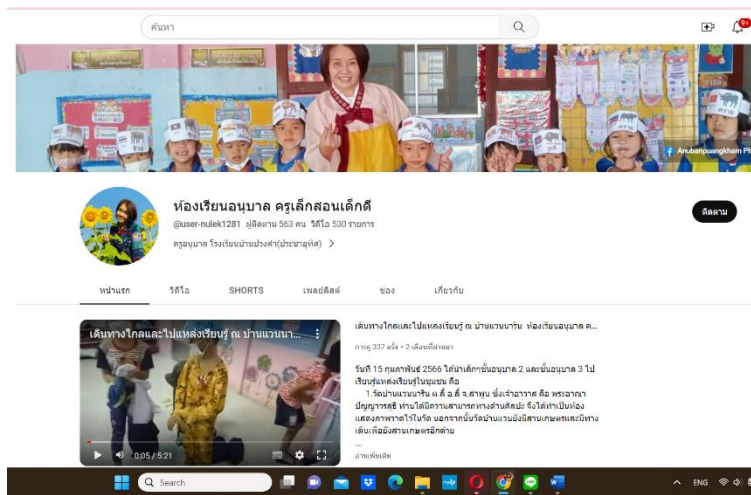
ค้นหา

9+

Anubanpuangkham Pl

ห้องเรียนอนุบาล ครูเล็กสอนเด็กดี

@user-nulek1281 ผู้ติดตาม 563 คน วิดีโอ 530 รายการ

ครูอนุบาล โรงเรียนบ้านปวงคำ(ประชาอุทิศ) >

ติดตาม

หน้าแรก วิดีโอ SHORTS เพลย์ลิสต์ ช่อง เกี่ยวกับ

เดินทางไกลและไปแหล่งเรียนรู้ ณ บ้านแวนนา...

0:05 / 5:21

เดินทางไกลและไปแหล่งเรียนรู้ ณ บ้านแวนนาริน ห้องเรียนอนุบาล ค...

การดู 337 ครั้ง • 2 เดือนที่ผ่านมา

วันที่ 15 กุมภาพันธ์ 2566 ได้นำเด็กชั้นอนุบาล 2 และชั้นอนุบาล 3 ไปเรียนรู้แหล่งเรียนรู้ในชุมชน คือ

1.วัดบ้านแวนนาริน ต.ลี้ อ.ลี้ จ.ลำพูน ซึ่งเจ้าอาวาส คือ พระอาจารย์ปัญญาวรรธน์ ท่านได้มีความสามารถทางด้านศิลปะ จึงได้ทำเป็นห้องแสดงภาพวาดไว้ในวัด นอกจากนั้นวัดบ้านแวนยังมีสวนเกษตรและมีทางเดินเพื่อมองสวนเกษตรอีกด้วย

...

อ่านเพิ่มเติม

Search

ENG